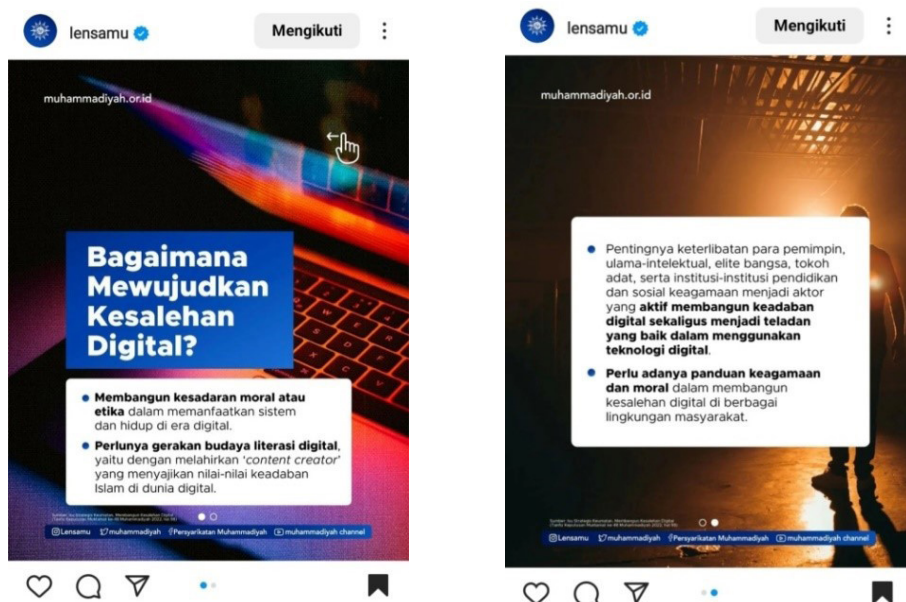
lensamu

Mengikuti

muhammadiyah.or.id

Bagaimana Mewujudkan Kesalehan Digital?

Membangun kesadaran moral atau etika dalam memanfaatkan sistem dan hidup di era digital.

Perlunya gerakan budaya literasi digital, yaitu dengan melahirkan 'content creator' yang menyajikan nilai-nilai keadaban Islam di dunia digital.

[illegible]

@Lensamu muhammadiyah Persyarikatan Muhammadiyah muhammadiyah channel

lensamu

Mengikuti

muhammadiyah.or.id

Pentingnya keterlibatan para pemimpin, ulama-intelektual, elite bangsa, tokoh adat, serta institusi-institusi pendidikan dan sosial keagamaan menjadi aktor yang aktif membangun keadaban digital sekaligus menjadi teladan yang baik dalam menggunakan teknologi digital.

Perlu adanya panduan keagamaan dan moral dalam membangun kesalehan digital di berbagai lingkungan masyarakat.

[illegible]

@Lensamu muhammadiyah Persyarikatan Muhammadiyah muhammadiyah channel